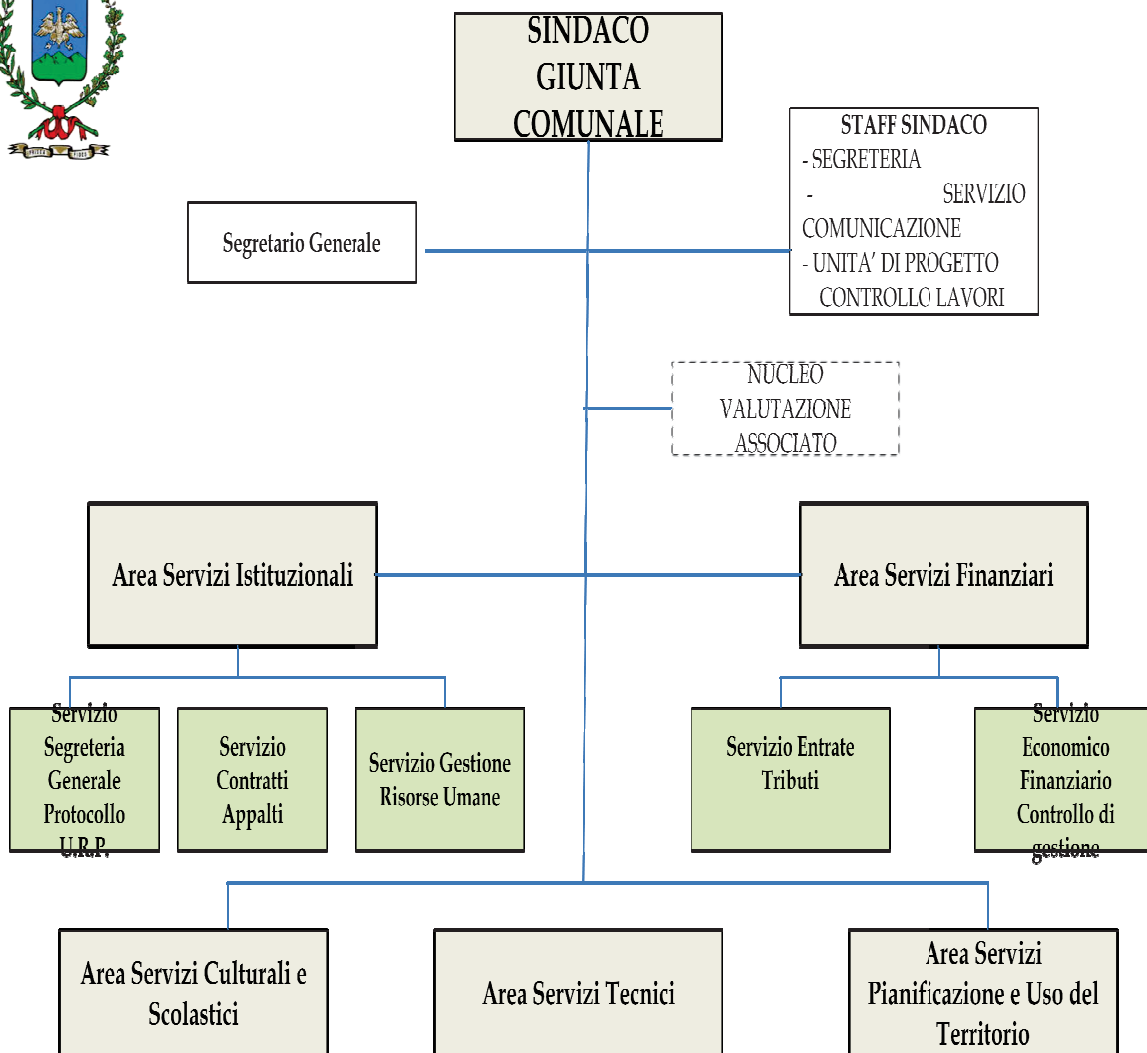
SINDACO GIUNTA COMUNALE

STAFF SINDACO
- SEGRETERIA
- SERVIZIO COMUNICAZIONE
- UNITA' DI PROGETTO CONTROLLO LAVORI

Segretario Generale

NUCLEO VALUTAZIONE ASSOCIATO

Area Servizi Istituzionali

Area Servizi Finanziari

Servizio Segreteria Generale Protocollo U.R.P.

Servizio Contratti Appalti

Servizio Gestione Risorse Umane

Servizio Entrate Tributi

Servizio Economico Finanziario Controllo di gestione

Area Servizi Culturali e Scolastici

Area Servizi Tecnici

Area Servizi Pianificazione e Uso del Territorio